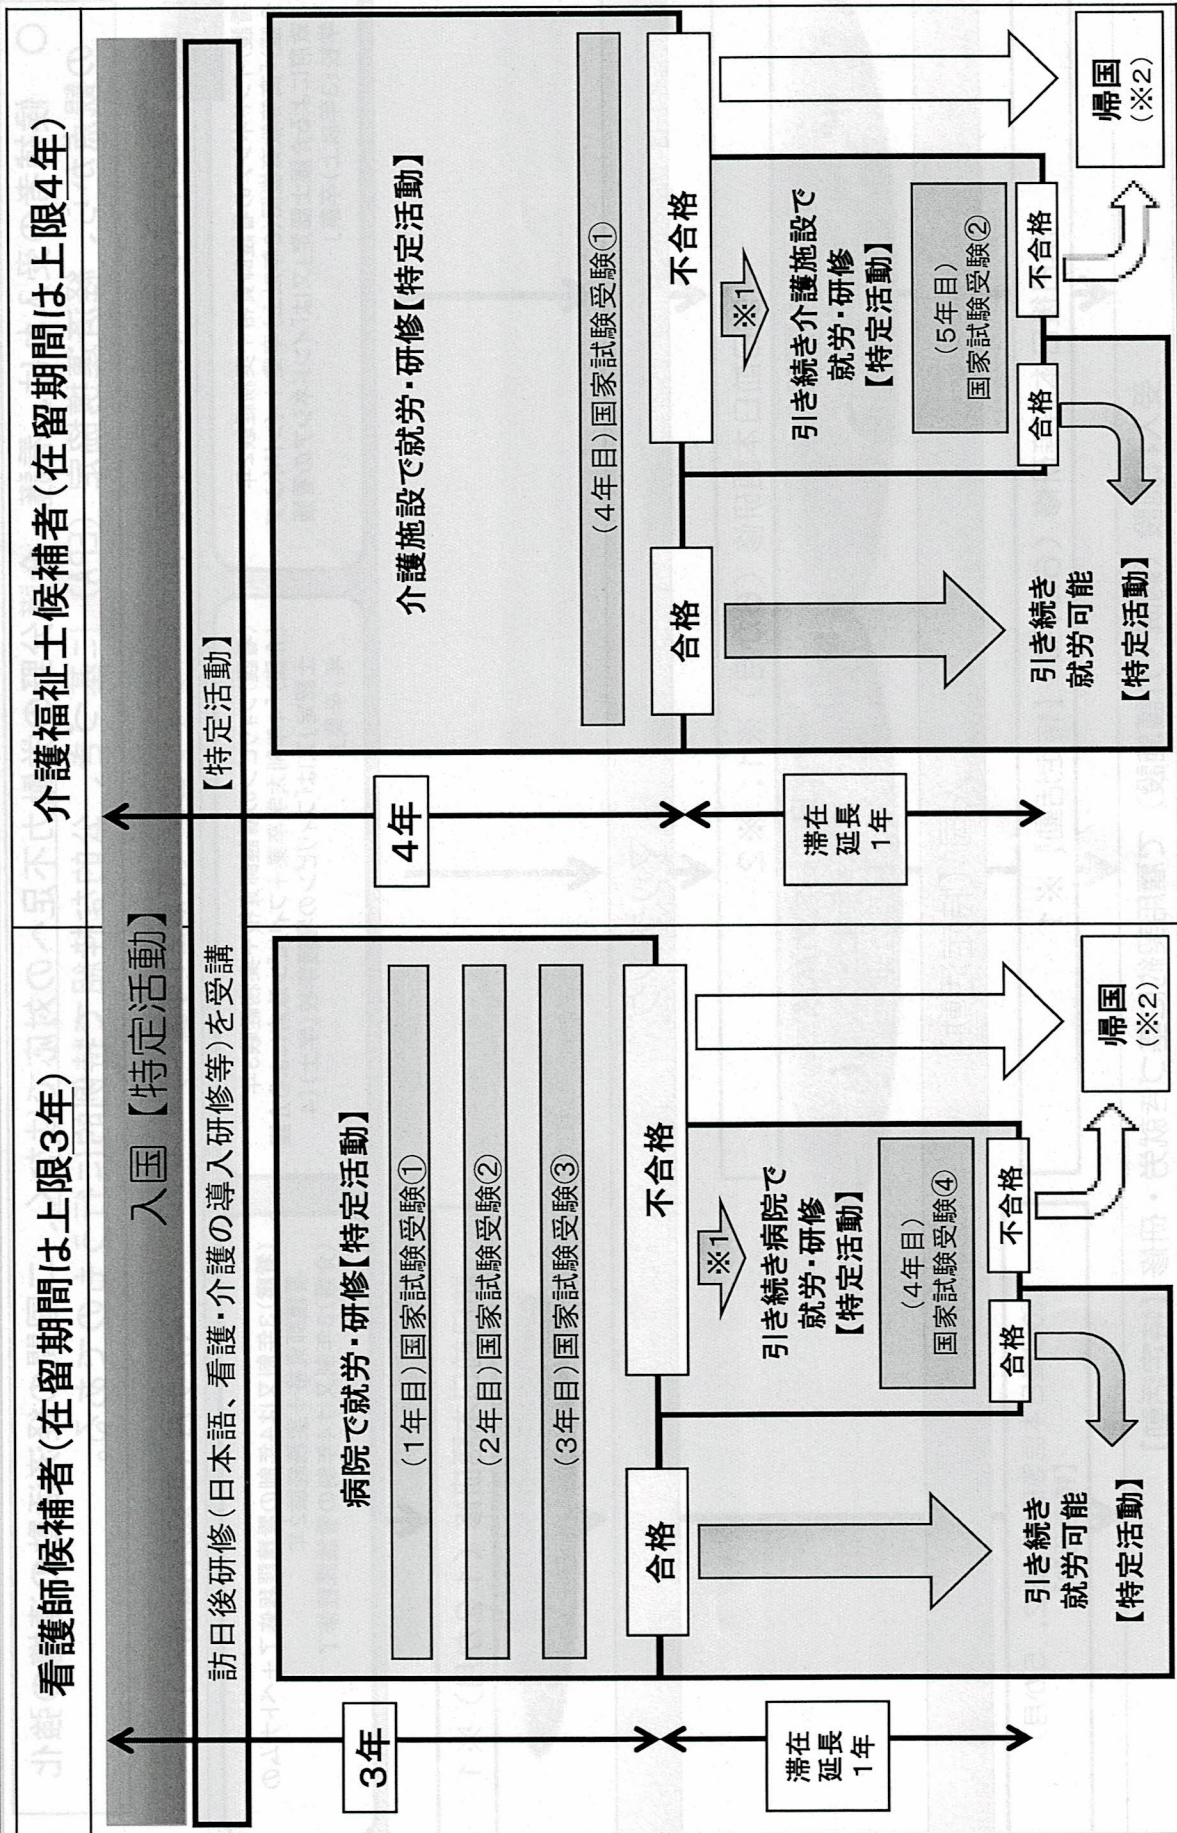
看護師候補者（在留期間は上限3年）

介護福祉士候補者（在留期間は上限4年）

入国【特定活動】

訪日後研修（日本語、看護・介護の導入研修等）を受講

【特定活動】

3年

病院で就労・研修【特定活動】

（1年目）国家試験受験①

（2年目）国家試験受験②

（3年目）国家試験受験③

合格

引き続き就労可能【特定活動】

不合格

帰国（※2）

※1

引き続き病院で就労・研修【特定活動】

（4年目）国家試験受験④

合格

不合格

滞在延長1年

4年

介護施設で就労・研修【特定活動】

（4年目）国家試験受験①

合格

引き続き就労可能【特定活動】

不合格

帰国（※2）

※1

引き続き介護施設で就労・研修【特定活動】

（5年目）国家試験受験②

合格

不合格

滞在延長1年